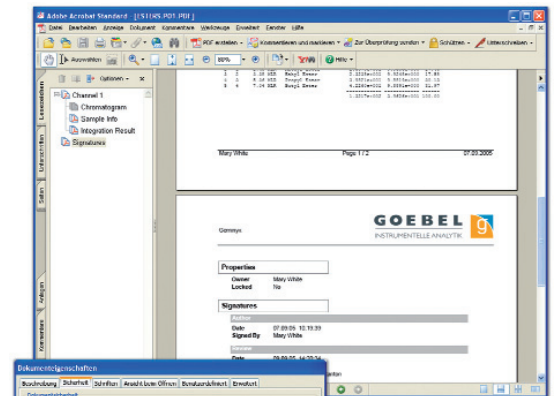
Adobe Acrobat Standard - [ST1RS.PDF.PDF]

Datei Bearbeiten Anzeige Dokument Kommentare Werkzeuge Erweitert Fenster Hilfe

PDF erstellen · Kommentieren und markieren · Zur Überprüfung senden · Schützen · Unterschreiben

Auswählen 83% Hilfe

Optionen

Lesezeichen

Unterschriften

Seiten

Anlagen

Kommentare

Channel 1

Chromatogram

Sample Info

Integration Result

Signatures

| 1 | 2 | 3.08 | BIB | Ethyl Ester | 2.1316e+002 | 5.6306e+000 | 17.85 |
|---|---|---|---|---|---|---|---|
| 2 | 3 | 5.16 | BIB | Propyl Ester | 2.3021e+002 | 5.5718e+000 | 19.16 |
| 3 | 4 | 7.36 | BIB | Butyl Ester | 4.2386e+002 | 9.3358e+000 | 31.87 |
| | | | | | 1.2317e+003 | 3.5458e+001 | 100.00 |

Mary White Page 1 / 2 07.09.2005

Gummys

GOEBEL
INSTRUMENTELLE ANALYTIK

Properties

Owner Mary White
Locked No

Signatures

Author

Date 07.09.05 10:19:39
Signed By Mary White

Reviewer

Date 07.09.05 10:20:24

Dokumenteigenschaften

Beschreibung Sicherheit Schriften Ansicht beim Öffnen Benutzerdefiniert Erweitert

Dokumentsicherheit